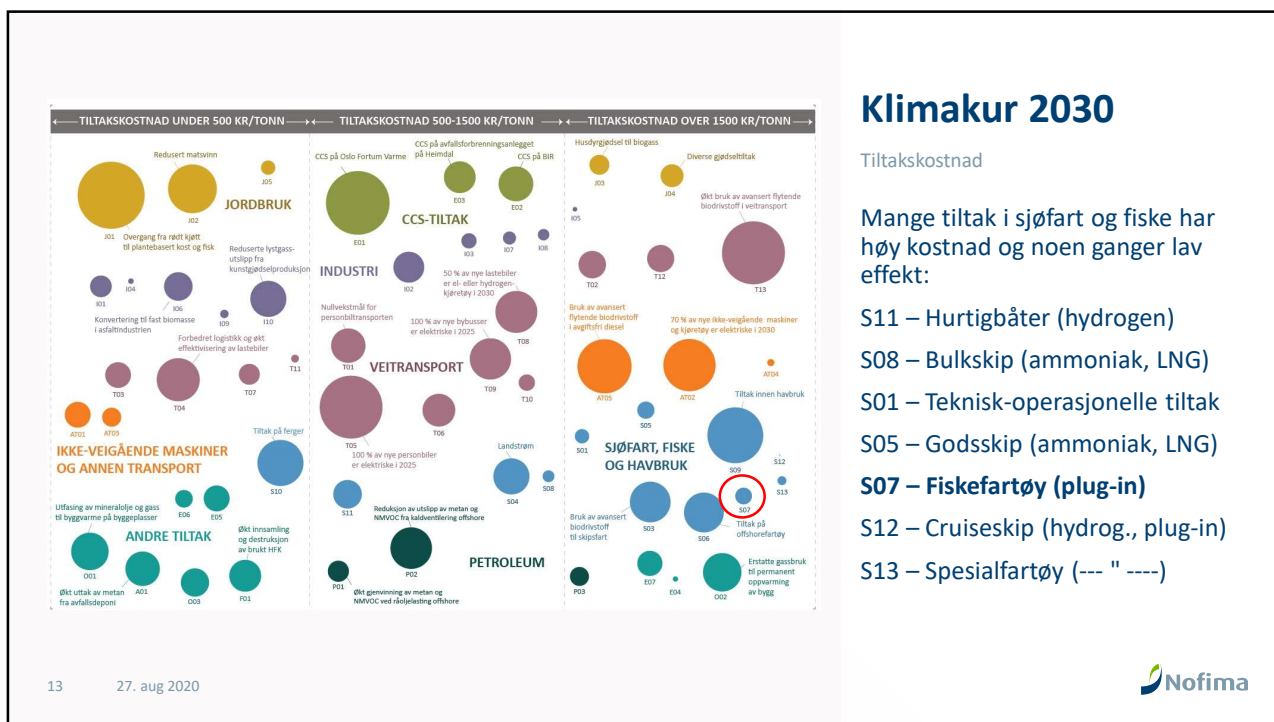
TILTAKSKOSTNAD UNDER 500 KR/TONN — TILTAKSKOSTNAD 500-1500 KR/TONN — TILTAKSKOSTNAD OVER 1500 KR/TONN

Redusert matsvinn
J05
J01
J02
JORDBRUK
Overgang fra rødt kjøtt til plantebasert kost og fisk
Reduserte lystgassutslipp fra kunstgjødselproduksjon
I01
I04
I06
I09
I10
Konvertering til fast biomasse i asfaltindustrien
Forbedret logistikk og økt effektivisering av lastebiler
T11
T03
T04
T07
AT01
AT03
IKKE-VEIGÅENDE MASKINER OG ANNEN TRANSPORT
Tiltak på ferger
S10
Utfasing av mineralolje og gass til byggvarme på byggeplasser
E06
E05
ANDRE TILTAK
Økt innsamling og destruksjon av brukt HFK
O01
A01
O03
F01
Økt uttak av metan fra avfallsdeponi

CCS på Oslo Fortum Varme
CCS på avfallsforbrenningsanlegget på Heimdal
CCS på BIR
E03
E02
E01
CCS-TILTAK
I03
I07
I08
INDUSTRI
I02
50 % av nye lastebiler er el- eller hydrogenkjøretøy i 2030
Nullvekstmål for personbiltransporten
100 % av nye bybusser er elektriske i 2025
T08
T01
VEITRANSPORT
T09
T10
T05
T06
100 % av nye personbiler er elektriske i 2025
Landstrøm
S04
S08
S11
Reduksjon av utslipp av metan og NMVOC fra kaldventilering offshore
P02
P01
PETROLEUM
Økt gjenvinning av metan og NMVOC ved råoljelasting offshore

Husdyrgjødsel til biogass
Diverse gjødseltiltak
J03
J04
I05
Økt bruk av avansert flytende biodrivstoff i veitransport
T02
T12
T13
Bruk av avansert flytende biodrivstoff i avgiftsfri diesel
70 % av nye ikke-veigående maskiner og kjøretøy er elektriske i 2030
AT05
AT02
AT04
Tiltak innen havbruk
S05
S01
SJØFART, FISKE OG HAVBRUK
S09
S12
S13
S07
Bruk av avansert biodrivstoff til skipsfart
S03
S06
Tiltak på offshorefartøy
P03
E07
E04
O02
Erstatte gassbruk til permanent oppvarming av bygg

Klimakur 2030

Tiltakskostnad

Mange tiltak i sjøfart og fiske har høy kostnad og noen ganger lav effekt:

S11 – Hurtigbåter (hydrogen)

S08 – Bulkskip (ammoniak, LNG)

S01 – Teknisk-operasjonelle tiltak

S05 – Godsskip (ammoniak, LNG)

**S07 – Fiskefartøy (plug-in)**

S12 – Cruiseskip (hydrog., plug-in)

S13 – Spesialfartøy (--- " ----)

13 27. aug 2020

Nofima